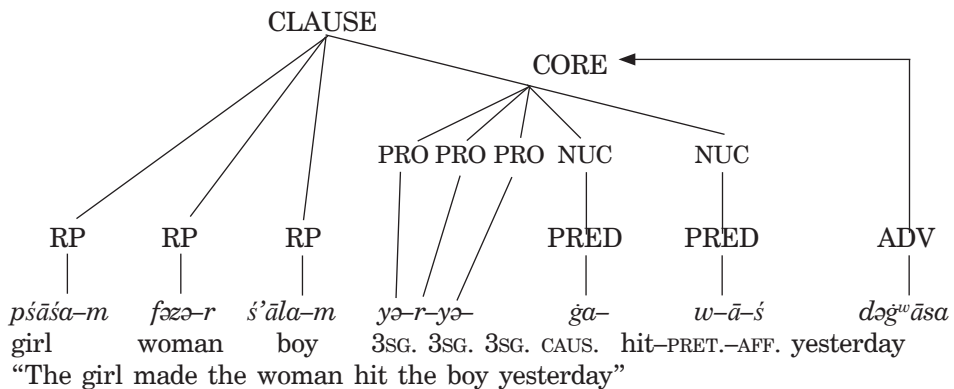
CLAUSE

CORE

PRO PRO PRO NUC NUC

RP RP RP PRED PRED ADV

pśāśa–m fəzə–r ś'āla–m yə–r–yə– ġa– w–ā–ś dəġʷāsa
girl woman boy 3SG. 3SG. 3SG. CAUS. hit–PRET.–AFF. yesterday
"The girl made the woman hit the boy yesterday"